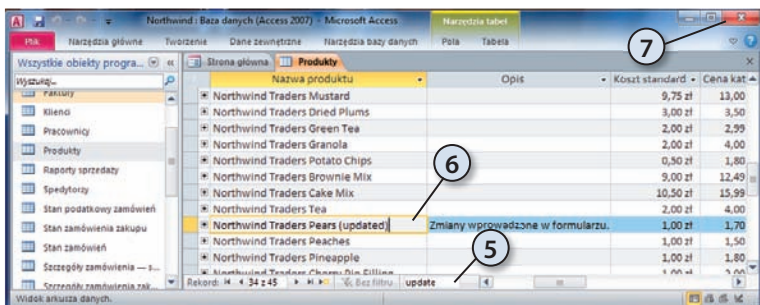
Northwind : Baza danych (Access 2007) - Microsoft Access

Narzędzia tabel

Plik Narzędzia główne Tworzenie Dane zewnętrzne Narzędzia bazy danych Pola Tabela

Wszystkie obiekty progra...

Wyszukaj...

Faktury

Klienci

Pracownicy

Produkty

Raporty sprzedaży

Spedytorzy

Stan podatkowy zamówień

Stan zamówienia zakupu

Stan zamówień

Szczegóły zamówienia — s...

Szczegóły zamówienia zak...

Strona główna Produkty

| Nazwa produktu | Opis | Koszt standard | Cena kat |
|---|---|---|---|
| Northwind Traders Mustard | | 9,75 zł | 13,00 |
| Northwind Traders Dried Plums | | 3,00 zł | 3,50 |
| Northwind Traders Green Tea | | 2,00 zł | 2,99 |
| Northwind Traders Granola | | 2,00 zł | 4,00 |
| Northwind Traders Potato Chips | | 0,50 zł | 1,80 |
| Northwind Traders Brownie Mix | | 9,00 zł | 12,49 |
| Northwind Traders Cake Mix | | 10,50 zł | 15,99 |
| Northwind Traders Tea | | 2,00 zł | 4,00 |
| Northwind Traders Pears (updated) | Zmiany wprowadzone w formularzu. | 1,00 zł | 1,70 |
| Northwind Traders Peaches | | 1,00 zł | 1,50 |
| Northwind Traders Pineapple | | 1,00 zł | 1,80 |
| Northwind Traders Cherry Pie Filling | | 1,00 zł | 2,00 |

Rekord: 34 z 45 Bez filtru update

Widok arkusza danych.

7

6

5